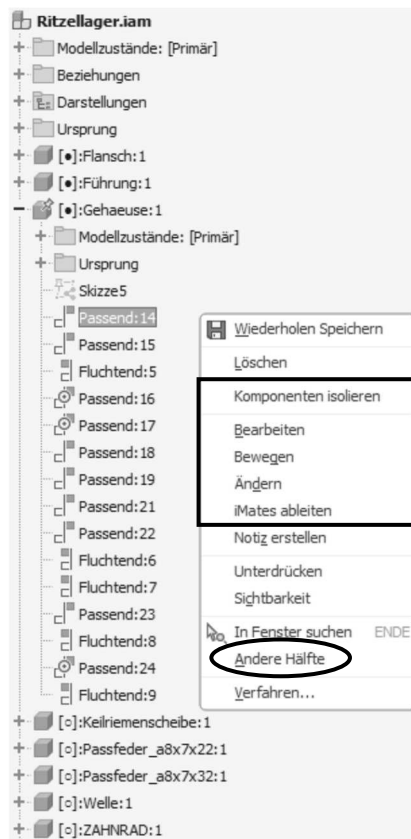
Ritzellager.iam
Modellzustände: [Primär]
Beziehungen
Darstellungen
Ursprung
[•]:Flansch:1
[•]:Führung:1
[•]:Gehaeuse:1
Modellzustände: [Primär]
Ursprung
Skizze5
Passend:14
Passend:15
Fluchtend:5
Passend:16
Passend:17
Passend:18
Passend:19
Passend:21
Passend:22
Fluchtend:6
Fluchtend:7
Passend:23
Fluchtend:8
Passend:24
Fluchtend:9
[○]:Keilriemenscheibe:1
[○]:Passfeder_a8x7x22:1
[○]:Passfeder_a8x7x32:1
[○]:Welle:1
[○]:ZAHNRAD:1

Wiederholen Speichern
Löschen
Komponenten isolieren
Bearbeiten
Bewegen
Ändern
iMates ableiten
Notiz erstellen
Unterdrücken
Sichtbarkeit
In Fenster suchen ENDE
Andere Hälfte
Verfahren...